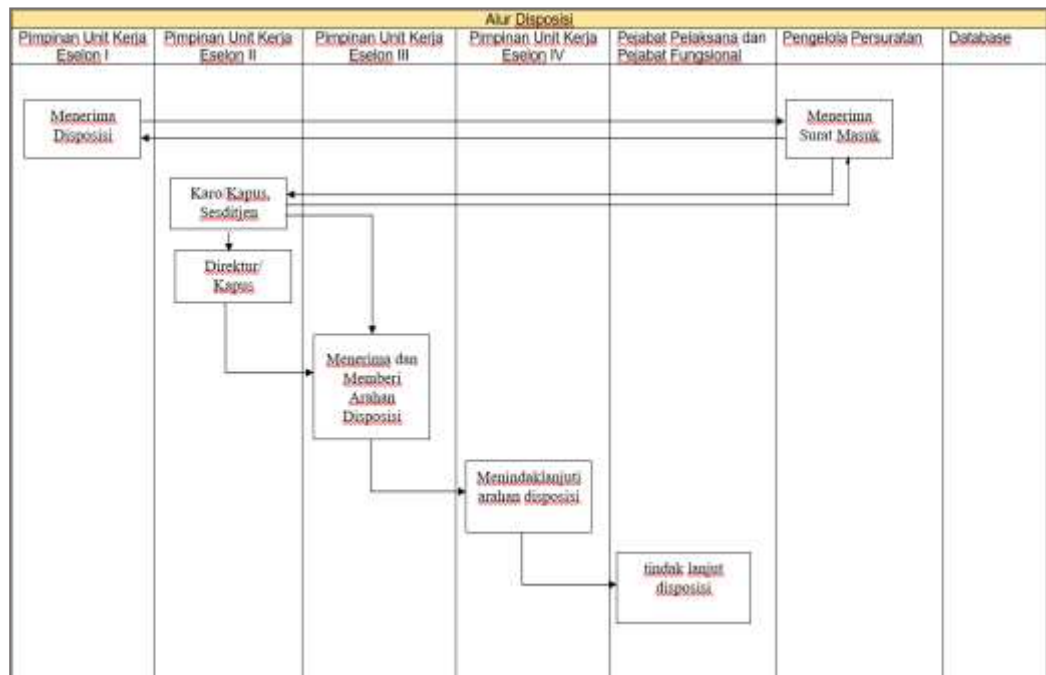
Alur Disposisi

| Pimpinan Unit Kerja Eselon I | Pimpinan Unit Kerja Eselon II | Pimpinan Unit Kerja Eselon III | Pimpinan Unit Kerja Eselon IV | Pejabat Pelaksana dan Pejabat Fungsional | Pengelola Persuratan | Database |
|---|---|---|---|---|---|---|

Menerima Disposisi

Menerima Surat Masuk

Karo/Kapus, Sesditjen

Direktur/ Kapus

Menerima dan Memberi Arahan Disposisi

Menindaklanjuti arahan disposisi

tindak lanjut disposisi